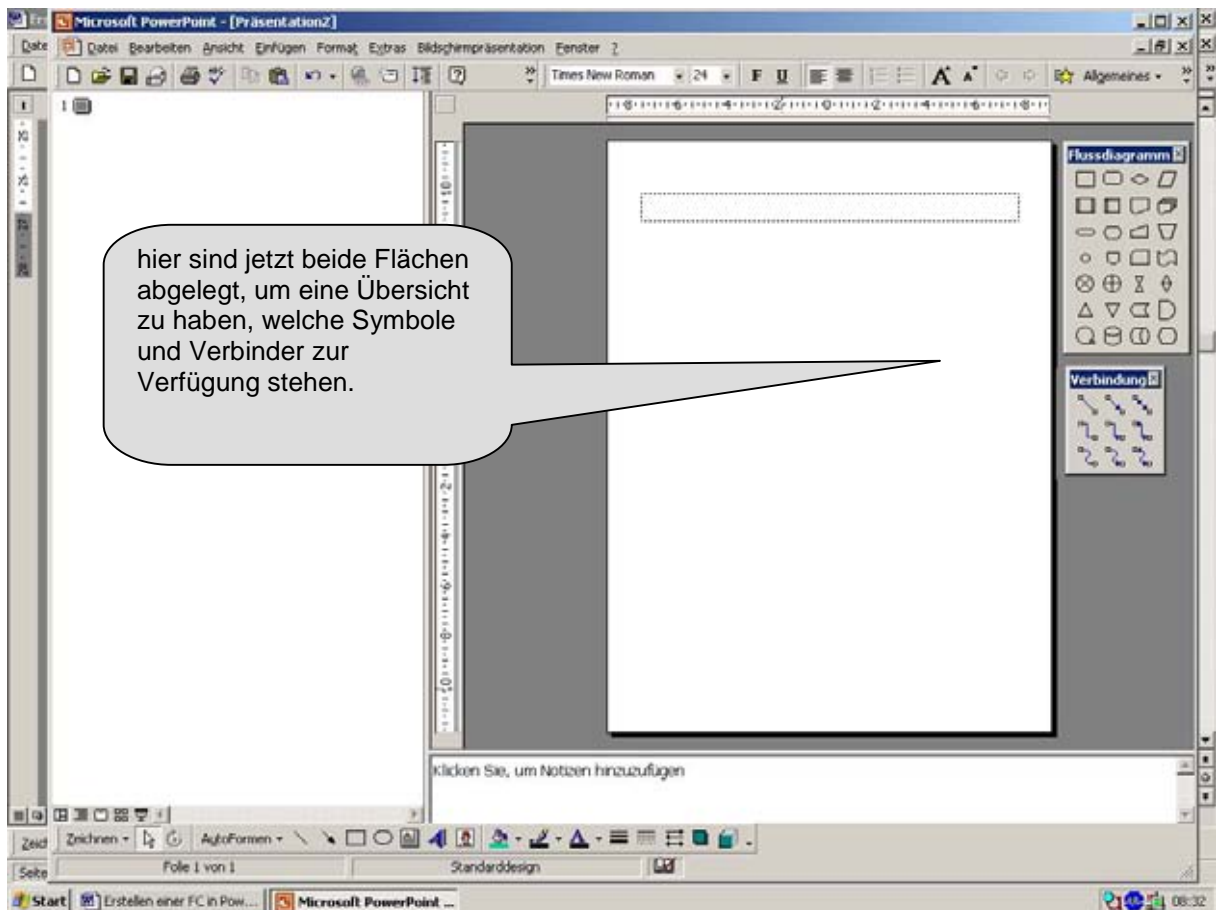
Microsoft PowerPoint - [Präsentation2]

Date Datei Bearbeiten Ansicht Einfügen Format Extras Bildschirmpräsentation Fenster ?

Times New Roman 24 F U Allgemeines

1

Flussdiagramm

Verbindung

hier sind jetzt beide Flächen abgelegt, um eine Übersicht zu haben, welche Symbole und Verbinder zur Verfügung stehen.

Klicken Sie, um Notizen hinzuzufügen

Zeich Zeichnen AutoFormen

Seite Folie 1 von 1 Standarddesign

Start Erstellen einer FC in Pow... Microsoft PowerPoint ... 08:32